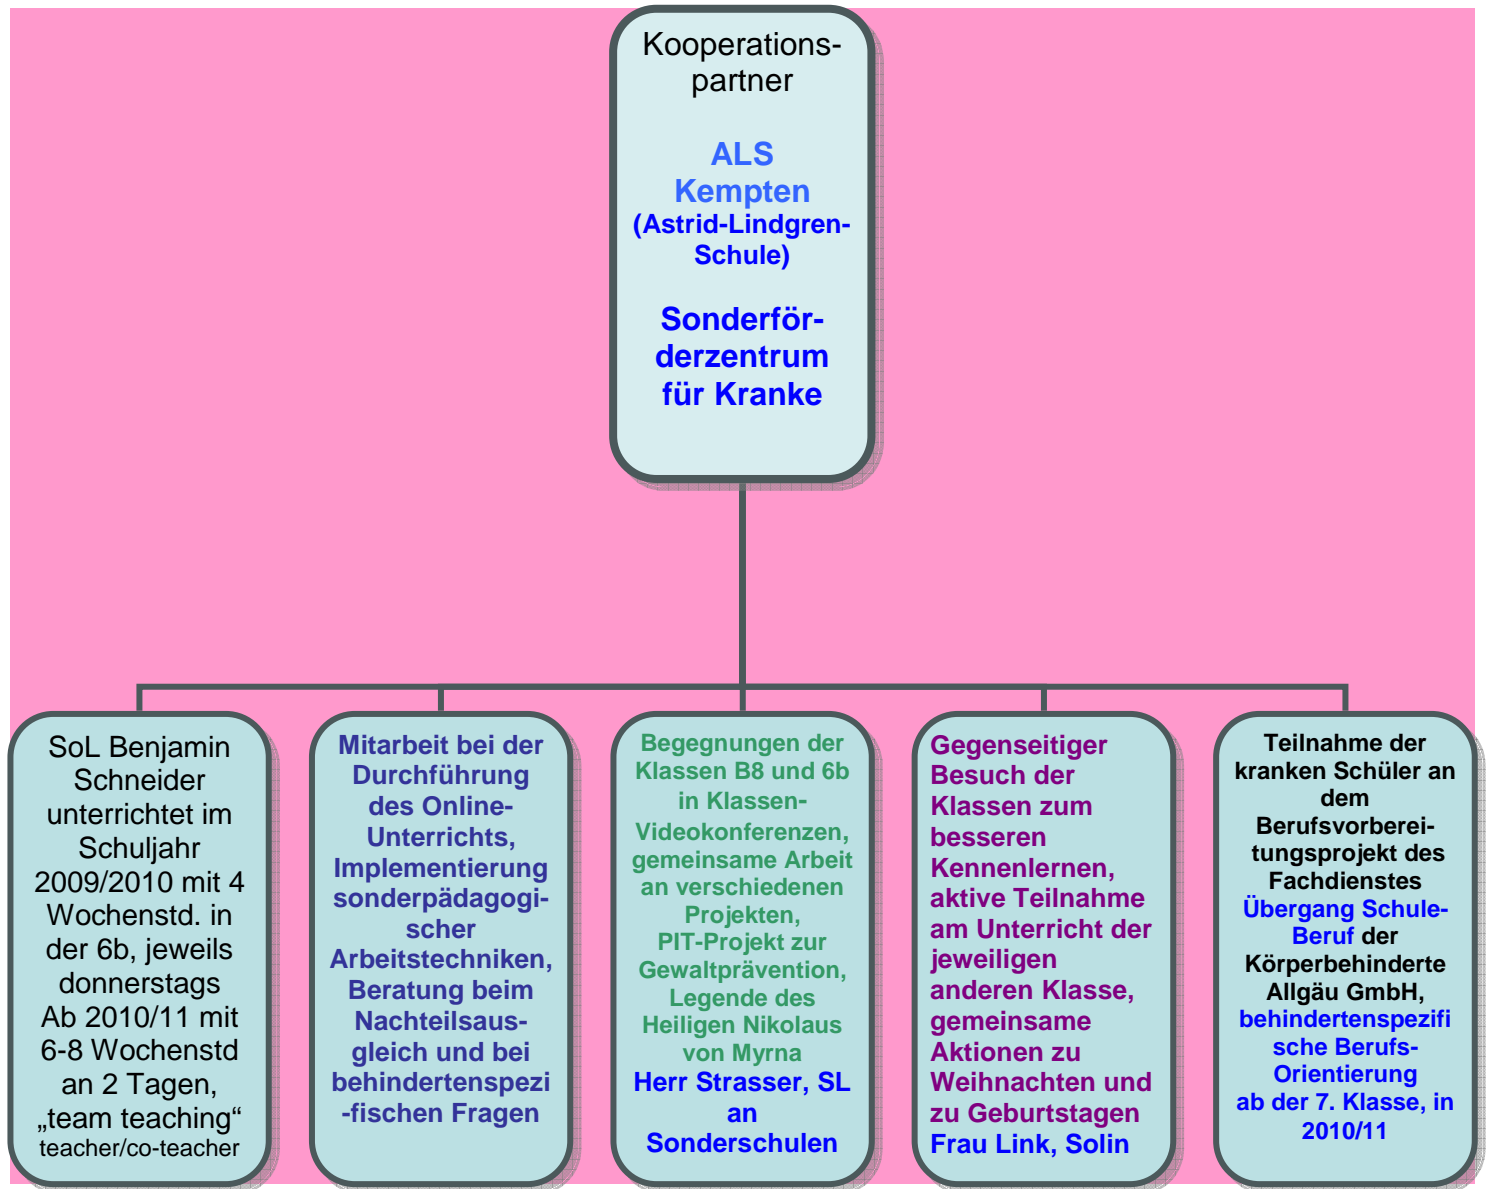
Kooperationspartner

ALS Kempten (Astrid-Lindgren-Schule)

Sonderförderzentrum für Kranke

SoL Benjamin Schneider unterrichtet im Schuljahr 2009/2010 mit 4 Wochenstd. in der 6b, jeweils donnerstags Ab 2010/11 mit 6-8 Wochenstd an 2 Tagen, „team teaching“ teacher/co-teacher

Mitarbeit bei der Durchführung des Online-Unterrichts, Implementierung sonderpädagogischer Arbeitstechniken, Beratung beim Nachteilsausgleich und bei behindertenspezi-fischen Fragen

Begegnungen der Klassen B8 und 6b in Klassen-Videokonferenzen, gemeinsame Arbeit an verschiedenen Projekten, PIT-Projekt zur Gewaltprävention, Legende des Heiligen Nikolaus von Myrna
Herr Strasser, SL an Sonderschulen

Gegenseitiger Besuch der Klassen zum besseren Kennenlernen, aktive Teilnahme am Unterricht der jeweiligen anderen Klasse, gemeinsame Aktionen zu Weihnachten und zu Geburtstagen
Frau Link, Solin

Teilnahme der kranken Schüler an dem Berufsvorbereitungsprojekt des Fachdienstes Übergang Schule-Beruf der Körperbehinderte Allgäu GmbH, behindertenspezifi sche Berufs-Orientierung ab der 7. Klasse, in 2010/11